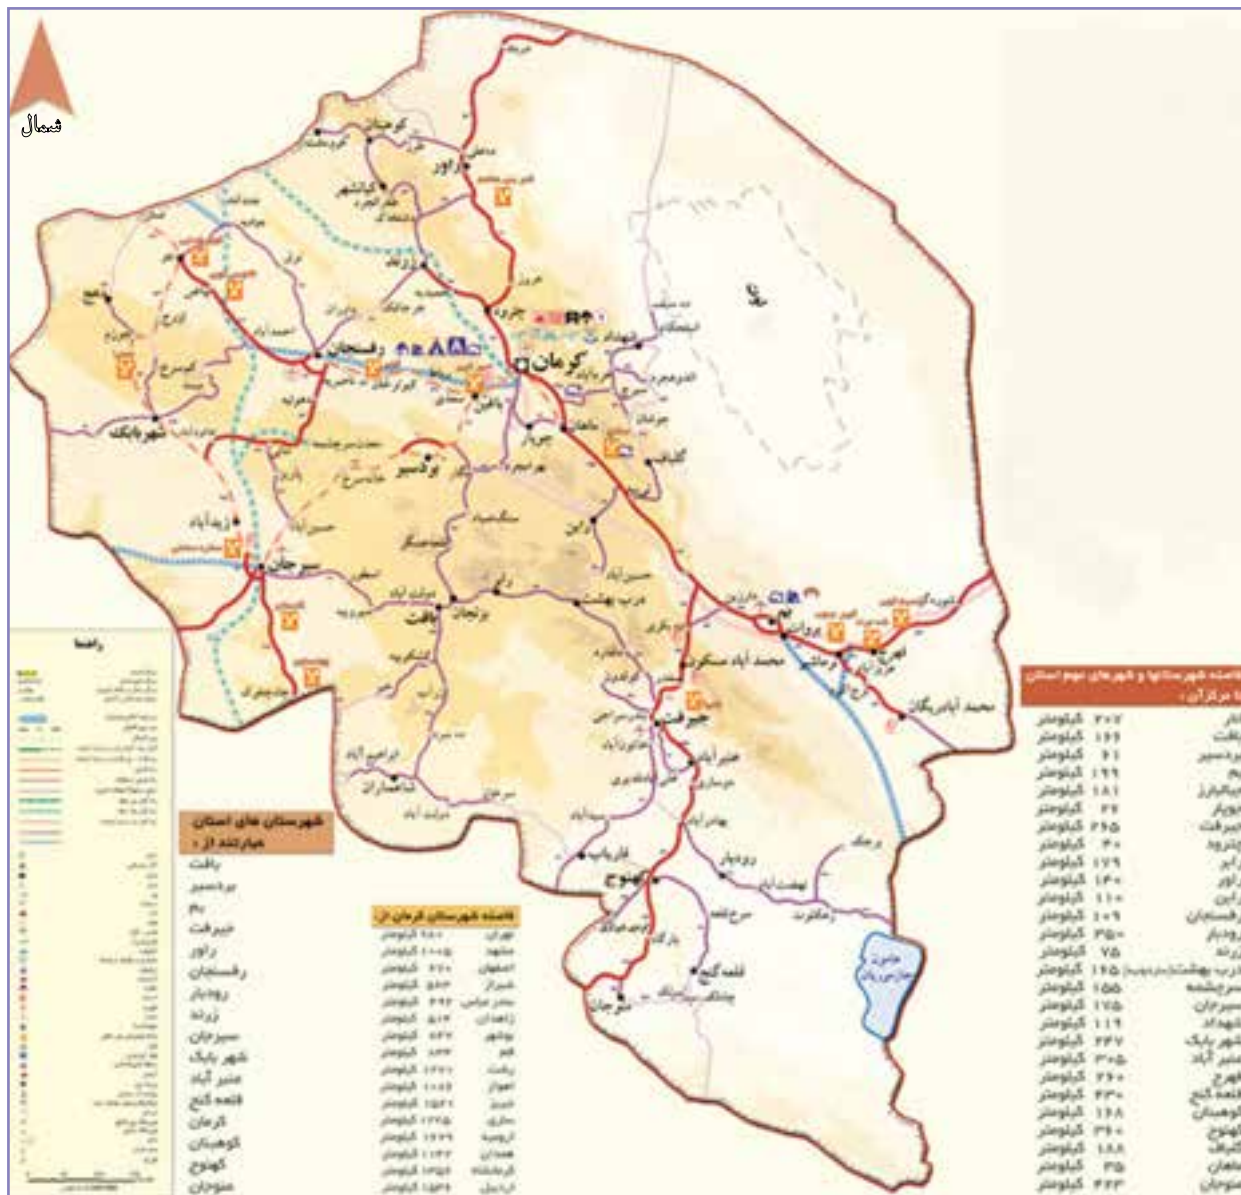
شمال

کوهبنان
راور
کیانشهر
زرند
جوپار
کرمان
رفسنجان
انار
شهربابک
باغین
بردسیر
زیدآباد
سیرجان
بافت
بم
بروات
فهرج
محمد آباد ریگان
جیرفت
عنبرآباد
کهنوج
منوجان
قلعه گنج
فاریاب
رودبار
گلباف
راین
شهداد
لوت

راهنما

شهرستان های استان عبارتند از :
بافت
بردسیر
بم
جیرفت
راور
رفسنجان
رودبار
زرند
سیرجان
شهر بابک
عنبر آباد
قلعه گنج
کرمان
کوهبنان
کهنوج
منوجان

فاصله شهرستان کرمان از :

فاصله شهرستانها و شهرهای مهم استان تا مرکز آن :
| | |
|---|---|
| انار | ۲۰۷ کیلومتر |
| بافت | ۱۶۶ کیلومتر |
| بردسیر | ۶۱ کیلومتر |
| بم | ۱۹۹ کیلومتر |
| جیرفت | ۲۶۵ کیلومتر |
| راور | ۱۴۰ کیلومتر |
| راین | ۱۱۰ کیلومتر |
| رفسنجان | ۱۰۹ کیلومتر |
| رودبار | ۳۵۰ کیلومتر |
| زرند | ۷۵ کیلومتر |
| سیرجان | ۱۷۵ کیلومتر |
| شهداد | ۱۱۹ کیلومتر |
| شهر بابک | ۲۲۷ کیلومتر |
| عنبر آباد | ۳۰۵ کیلومتر |
| قلعه گنج | ۴۳۰ کیلومتر |
| کوهبنان | ۱۶۸ کیلومتر |
| کهنوج | ۳۹۰ کیلومتر |
| ماهان | ۳۵ کیلومتر |
| منوجان | ۴۶۳ کیلومتر |